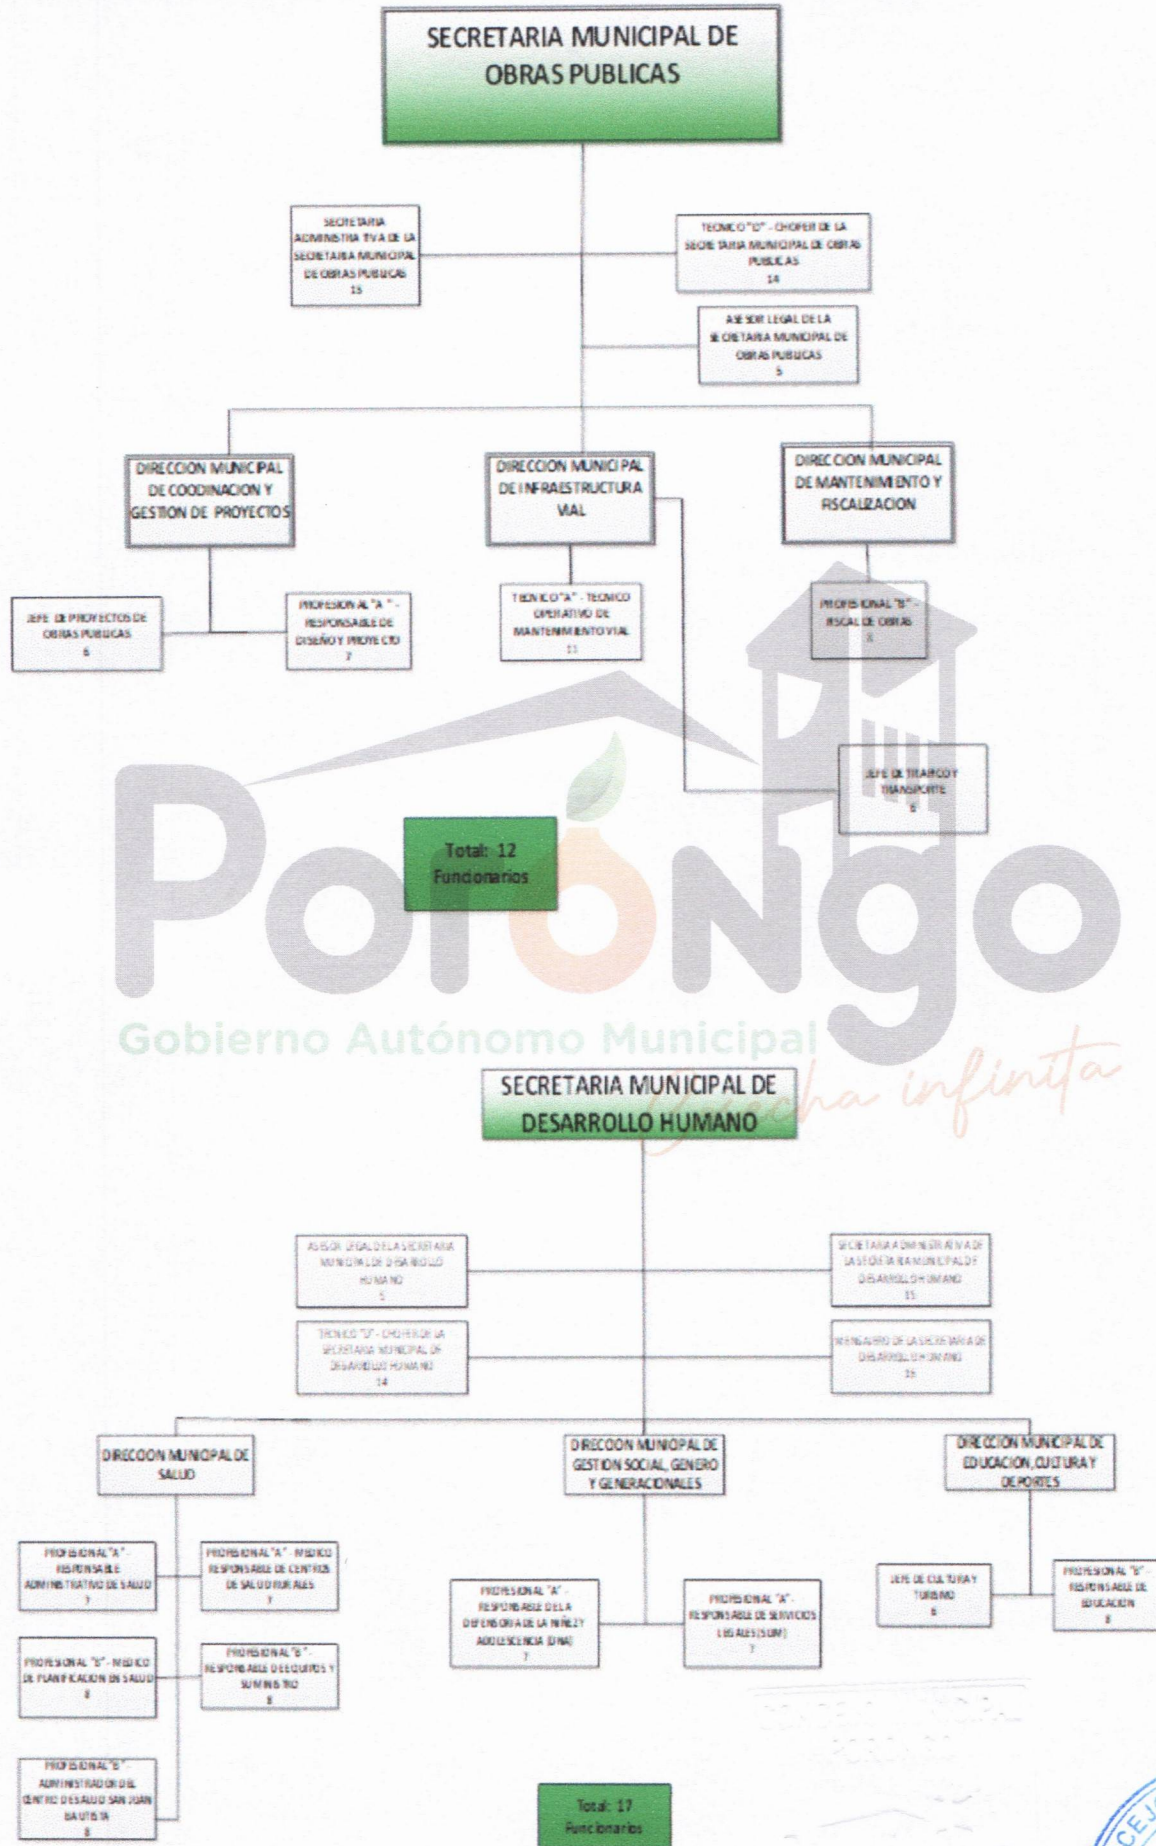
SECRETARIA MUNICIPAL DE OBRAS PUBLICAS

SECRETARIA ADMINISTRATIVA DE LA SECRETARIA MUNICIPAL DE OBRAS PUBLICAS 15

TECNICO "D" - CHOFER DE LA SECRETARIA MUNICIPAL DE OBRAS PUBLICAS 14

ASESOR LEGAL DE LA SECRETARIA MUNICIPAL DE OBRAS PUBLICAS 5

DIRECCION MUNICIPAL DE COODINACION Y GESTION DE PROYECTOS

DIRECCION MUNICIPAL DE INFRAESTRUCTURA VIAL

DIRECCION MUNICIPAL DE MANTENIMIENTO Y FISCALIZACION

JEFE DE PROYECTOS DE OBRAS PUBLICAS 6

PROFESIONAL "A" - RESPONSABLE DE DISEÑO Y PROYECTO 7

TECNICO "A" - TECNICO OPERATIVO DE MANTENIMIENTO VIAL 11

PROFESIONAL "B" - FISCAL DE OBRAS 8

JEFE DE TRAFICO Y TRANSPORTE 6

Total: 12 Funcionarios

Porongo
Gobierno Autónomo Municipal
Cosecha infinita

SECRETARIA MUNICIPAL DE DESARROLLO HUMANO

ASESOR LEGAL DE LA SECRETARIA MUNICIPAL DE DESARROLLO HUMANO 5

SECRETARIA ADMINISTRATIVA DE LA SECRETARIA MUNICIPAL DE DESARROLLO HUMANO 15

TECNICO "D" - CHOFER DE LA SECRETARIA MUNICIPAL DE DESARROLLO HUMANO 14

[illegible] DE LA SECRETARIA DE DESARROLLO HUMANO 15

DIRECCION MUNICIPAL DE SALUD

DIRECCION MUNICIPAL DE GESTION SOCIAL, GENERO Y GENERACIONALES

DIRECCION MUNICIPAL DE EDUCACION, CULTURA Y DEPORTES

PROFESIONAL "A" - RESPONSABLE ADMINISTRATIVO DE SALUD 7

PROFESIONAL "A" - MEDICO RESPONSABLE DE CENTROS DE SALUD RURALES 7

PROFESIONAL "B" - MEDICO DE PLANIFICACION EN SALUD 8

PROFESIONAL "B" - RESPONSABLE DE EQUIPOS Y SUMINISTRO 8

PROFESIONAL "B" - ADMINISTRADOR DEL CENTRO DE SALUD SAN JUAN BAUTISTA 8

PROFESIONAL "A" - RESPONSABLE DE LA DEFENSORIA DE LA NIÑEZ Y ADOLESCENCIA (DNA) 7

PROFESIONAL "A" - RESPONSABLE DE SERVICIOS LEGALES (SLIM) 7

JEFE DE CULTURA Y TURISMO 6

PROFESIONAL "B" - RESPONSABLE DE EDUCACION 8

Total: 17 Funcionarios